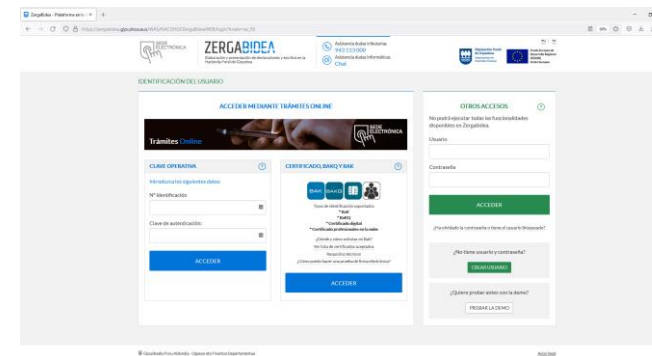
Zergabidea - Plataforma en la | × +

https://zergabidea.gipuzkoa.eus/WAS/HACI/HGZZergaBideaWEB/login?externo_SS

SEDE ELECTRÓNICA

ZERGABIDEA

Elaboración y presentación de declaraciones y recibos en la Hacienda Foral de Gipuzkoa

Asistencia telefónica 943 113 000

Asistencia informática Chat

Diputación Foral de Gipuzkoa

IDENTIFICACIÓN DEL USUARIO

ACCEDER MEDIANTE TRÁMITES ONLINE

Trámites Online

SEDE ELECTRÓNICA

CLAVE OPERATIVA

Introduzca los siguientes datos:

Nº Identificación

Clave de autenticación

ACCEDER

CERTIFICADO, BAKQ Y BAK

BAK BAKQ

Tipos de identificación soportados:
* BAK
* BAKQ
* Certificado digital
* Certificado profesionales en la sede

¿Quieres saber más sobre B@k?
Ver lista de certificados aceptados
Requisitos técnicos
¿Cómo puedo hacer uso de un certificado electrónico?

ACCEDER

OTROS ACCESOS

No podrá ejecutar todas las funcionalidades disponibles en Zergabidea.

Usuario

Contraseña

ACCEDER

¿Ha olvidado la contraseña o tiene el usuario bloqueado?

¿No tiene usuario y contraseña?

CREAR USUARIO

¿Quiere probar antes con la demo?

PROBAR LA DEMO

© Gipuzkoako Foru Aldundia - Diputación Foral de Gipuzkoa

Aviso legal